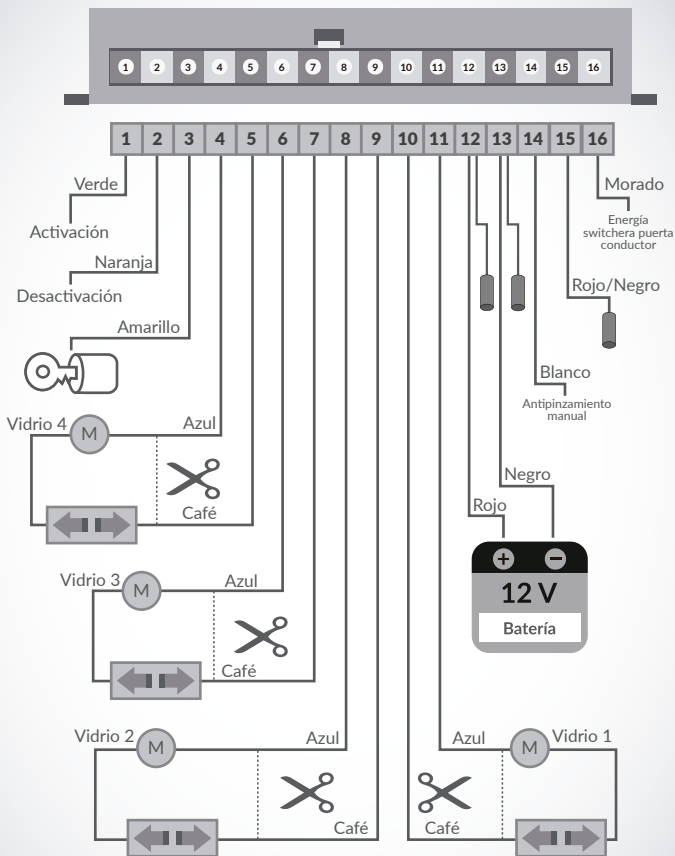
1 2 3 4 5 6 7 8 9 10 11 12 13 14 15 16

1 2 3 4 5 6 7 8 9 10 11 12 13 14 15 16

Verde
Activación
Naranja
Desactivación
Amarillo

Morado
Energía switchera puerta conductor

Rojo/Negro

Blanco
Antipinzamiento manual

Vidrio 4
M
Azul
Café

Negro
Rojo

Vidrio 3
M
Azul
Café

+ −
12 V
Batería

Vidrio 2
M
Azul
Café

Azul
M
Vidrio 1
Café